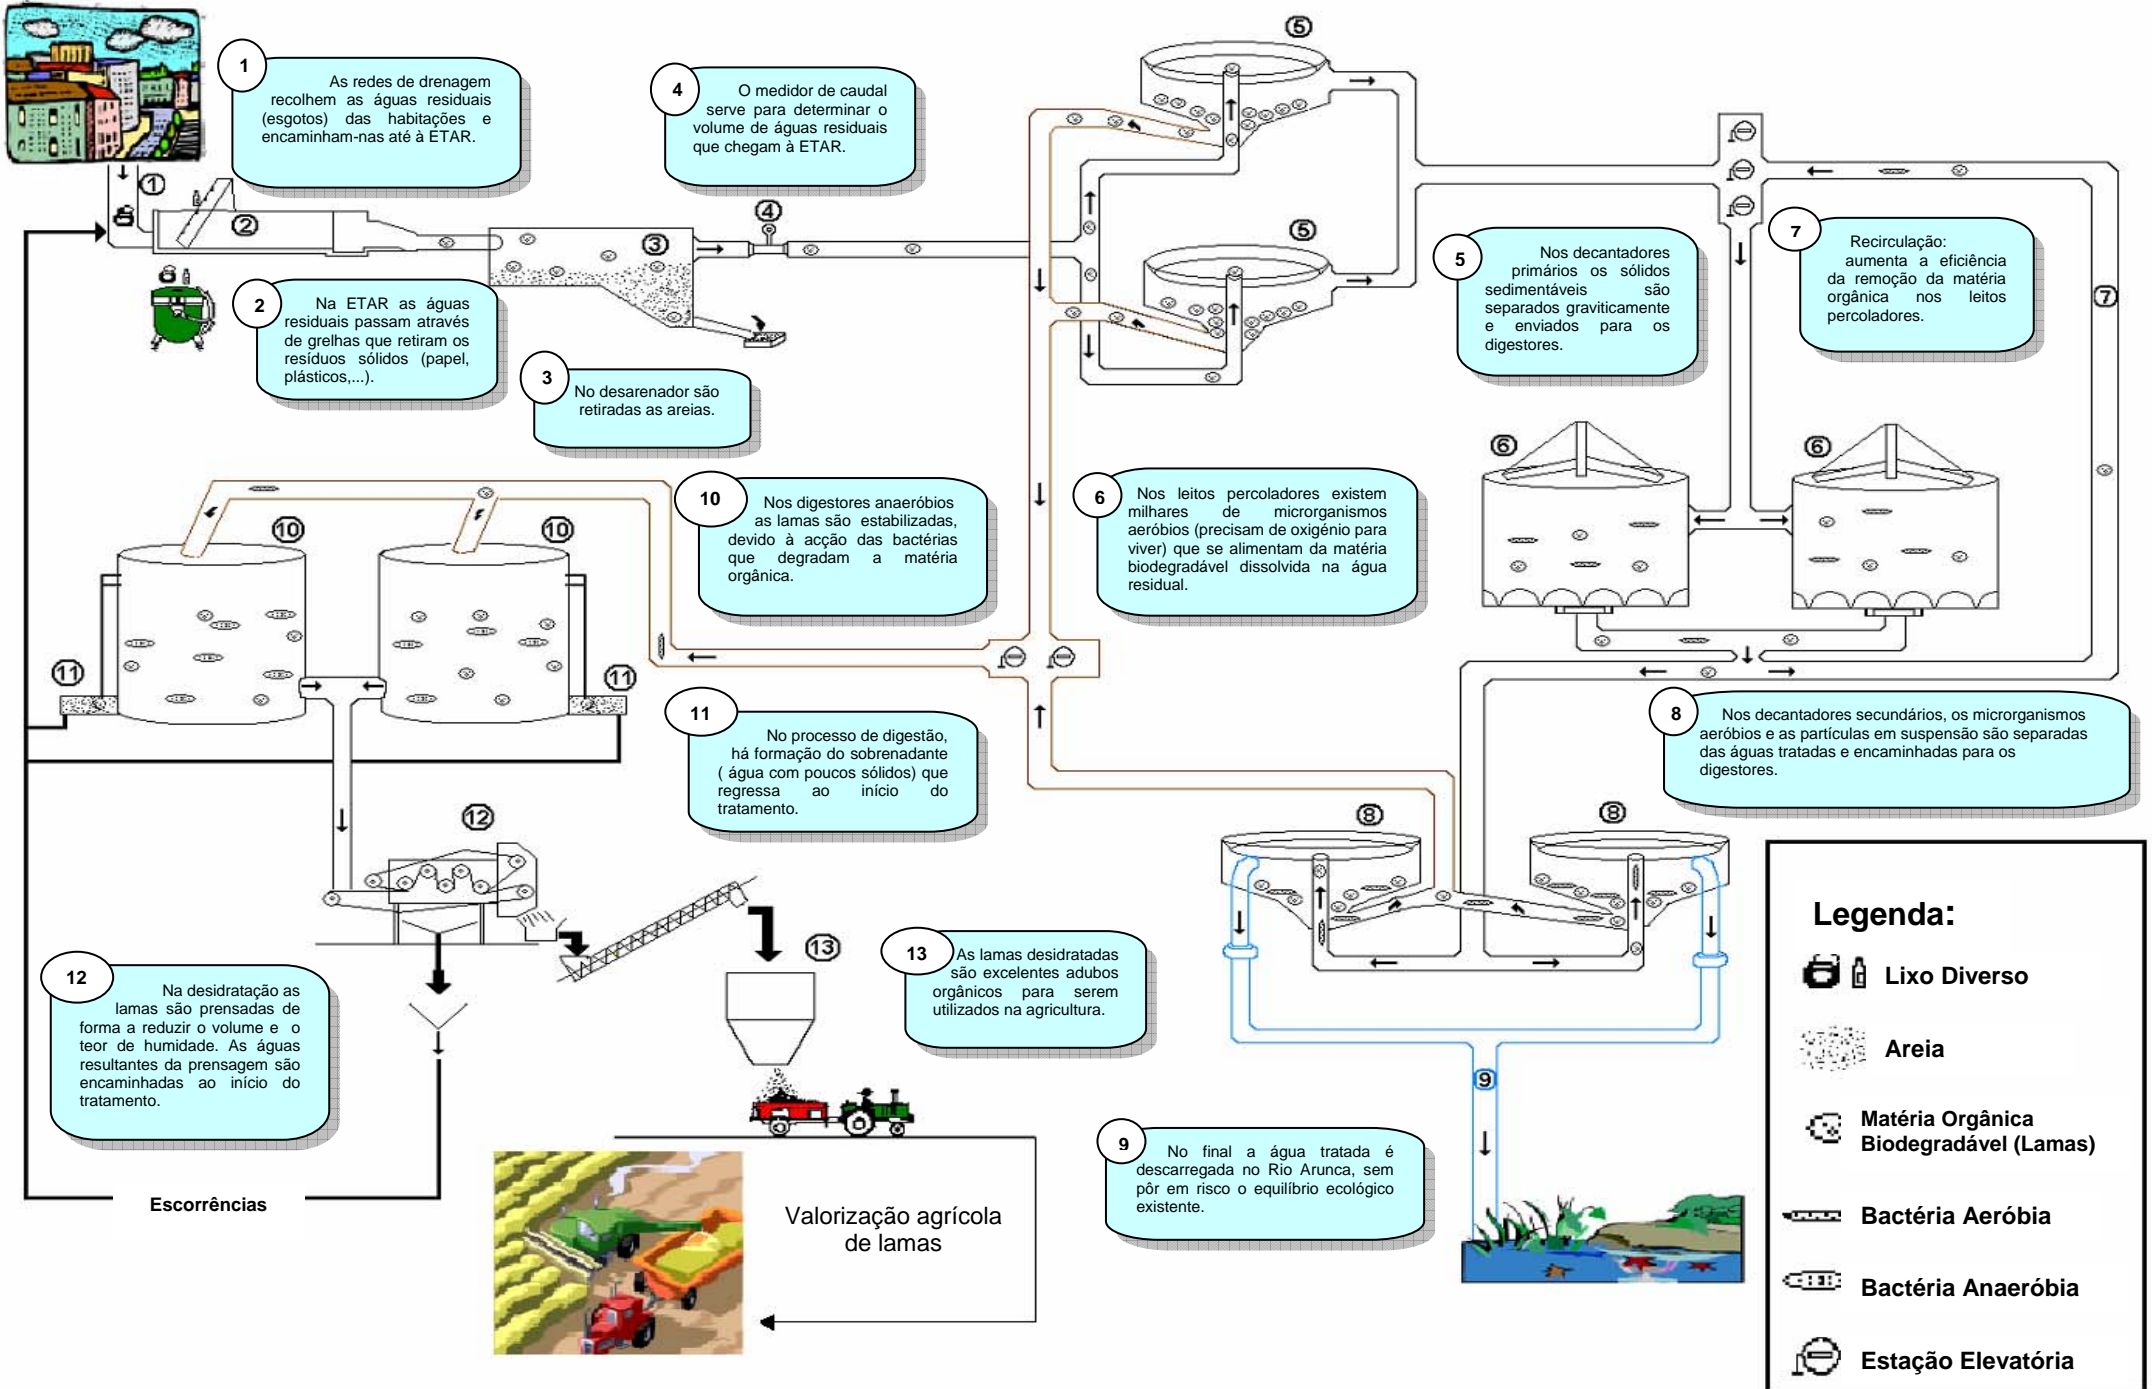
1
As redes de drenagem recolhem as águas residuais (esgotos) das habitações e encaminham-nas até à ETAR.

4
O medidor de caudal serve para determinar o volume de águas residuais que chegam à ETAR.

① ② ③ ④ ⑤ ⑤

2
Na ETAR as águas residuais passam através de grelhas que retiram os resíduos sólidos (papel, plásticos,...).

3
No desarenador são retiradas as areias.

5
Nos decantadores primários os sólidos sedimentáveis são separados graviticamente e enviados para os digestores.

7
Recirculação: aumenta a eficiência da remoção da matéria orgânica nos leitos percoladores.

⑦ ⑥ ⑥

10
Nos digestores anaeróbios as lamas são estabilizadas, devido à acção das bactérias que degradam a matéria orgânica.

6
Nos leitos percoladores existem milhares de microrganismos aeróbios (precisam de oxigénio para viver) que se alimentam da matéria biodegradável dissolvida na água residual.

⑩ ⑩ ⑪ ⑪

11
No processo de digestão, há formação do sobrenadante ( água com poucos sólidos) que regressa ao início do tratamento.

8
Nos decantadores secundários, os microrganismos aeróbios e as partículas em suspensão são separadas das águas tratadas e encaminhadas para os digestores.

⑫ ⑧ ⑧ ⑬

12
Na desidratação as lamas são prensadas de forma a reduzir o volume e o teor de humidade. As águas resultantes da prensagem são encaminhadas ao início do tratamento.

13
As lamas desidratadas são excelentes adubos orgânicos para serem utilizados na agricultura.

⑨

9
No final a água tratada é descarregada no Rio Arunca, sem pôr em risco o equilíbrio ecológico existente.

Escorrências

Valorização agrícola de lamas

Legenda:
Lixo Diverso
Areia
Matéria Orgânica Biodegradável (Lamas)
Bactéria Aeróbia
Bactéria Anaeróbia
Estação Elevatória